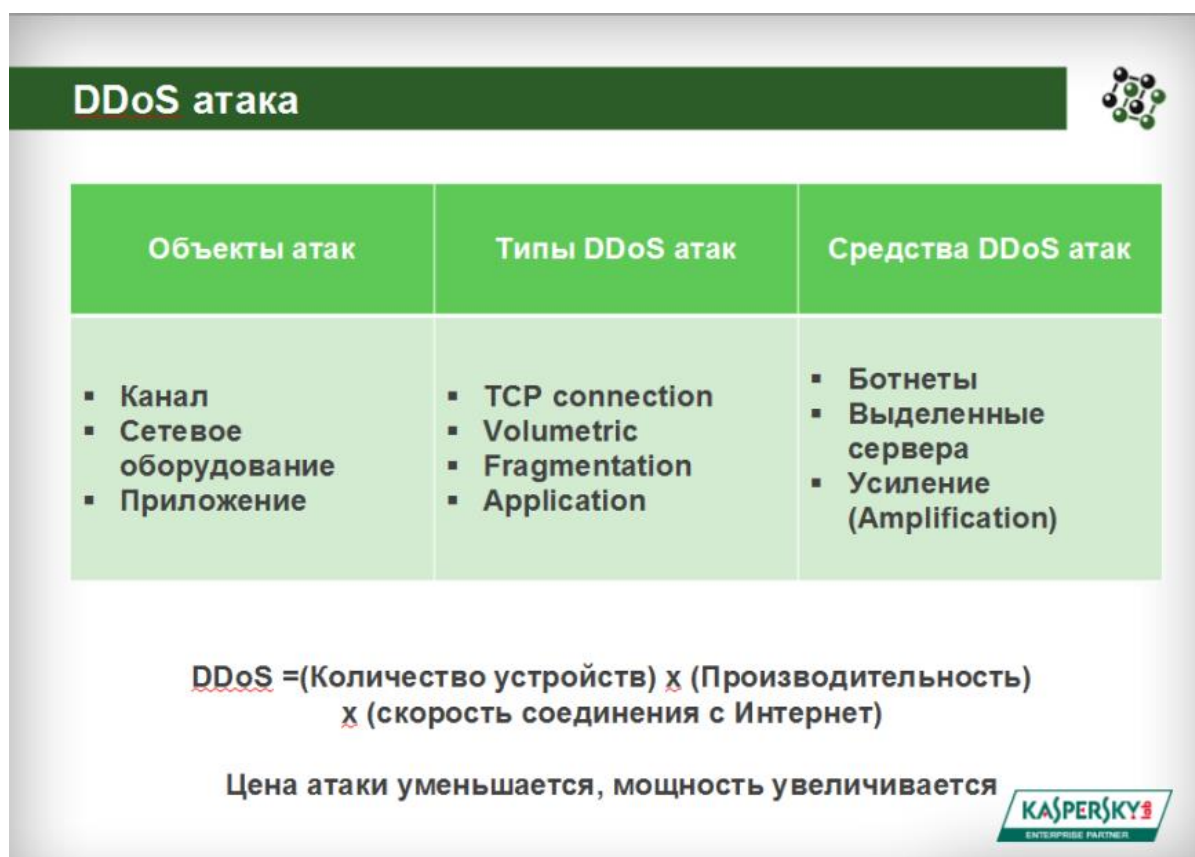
DDoS атака

| Объекты атак | Типы DDoS атак | Средства DDoS атак |
|---|---|---|
| ▪ Канал ▪ Сетевое оборудование ▪ Приложение | ▪ TCP connection ▪ Volumetric ▪ Fragmentation ▪ Application | ▪ Ботнеты ▪ Выделенные сервера ▪ Усиление (Amplification) |

DDoS =(Количество устройств) x (Производительность) x (скорость соединения с Интернет)

Цена атаки уменьшается, мощность увеличивается

KASPERSKY lab
ENTERPRISE PARTNER